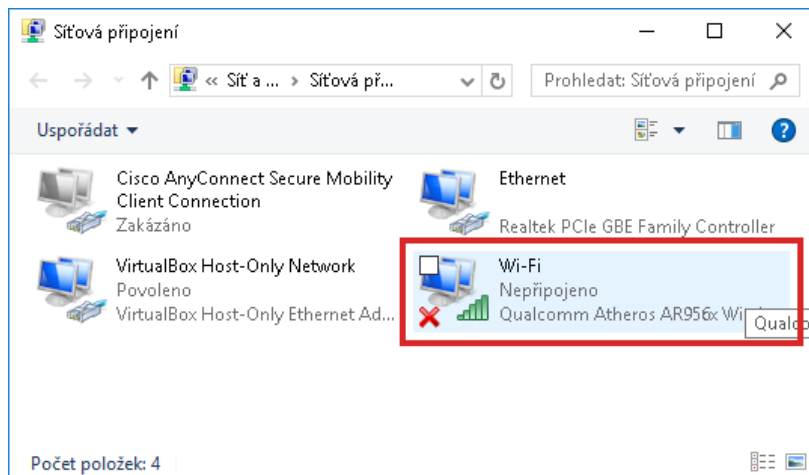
Síťová připojení

« Síť a ... › Síťová př...

Prohledat: Síťová připojení

Uspořádat ▾

Cisco AnyConnect Secure Mobility Client Connection
Zakázáno

Ethernet
Realtek PCIe GBE Family Controller

VirtualBox Host-Only Network
Povoleno
VirtualBox Host-Only Ethernet Ad...

Wi-Fi
Nepřipojeno
Qualcomm Atheros AR956x Wi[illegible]

Qualco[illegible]

Počet položek: 4